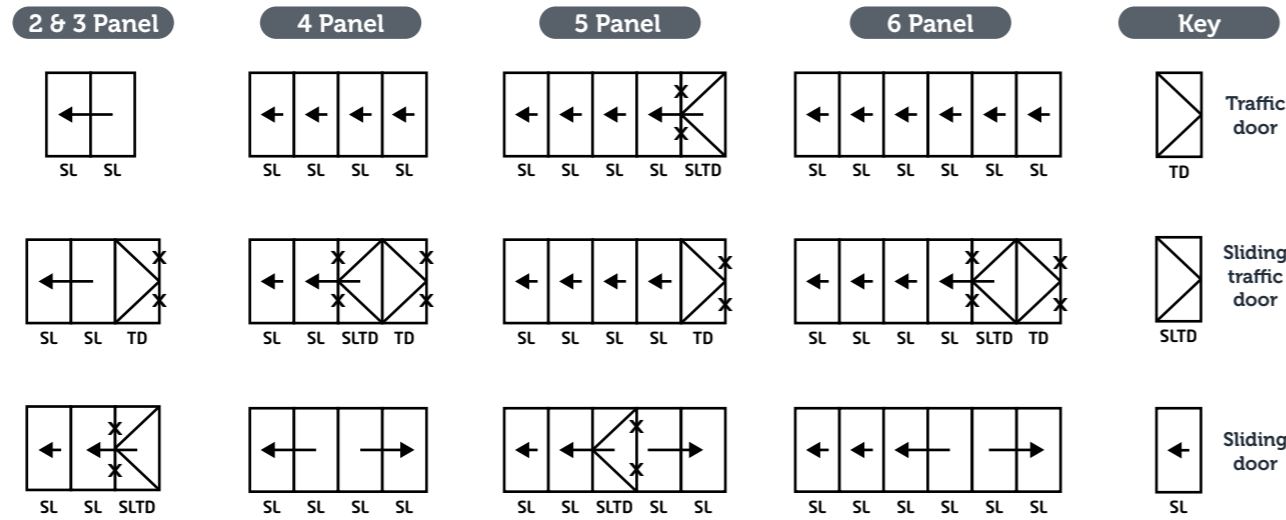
2 & 3 Panel

SL SL

SL SL TD

SL SL SLTD

4 Panel

SL SL SL SL

SL SL SLTD TD

SL SL SL SL

5 Panel

SL SL SL SL SLTD

SL SL SL SL TD

SL SL SLTD SL SL

6 Panel

SL SL SL SL SL SL

SL SL SL SL SLTD TD

SL SL SL SL SL SL

Key

TD Traffic door

SLTD Sliding traffic door

SL Sliding door